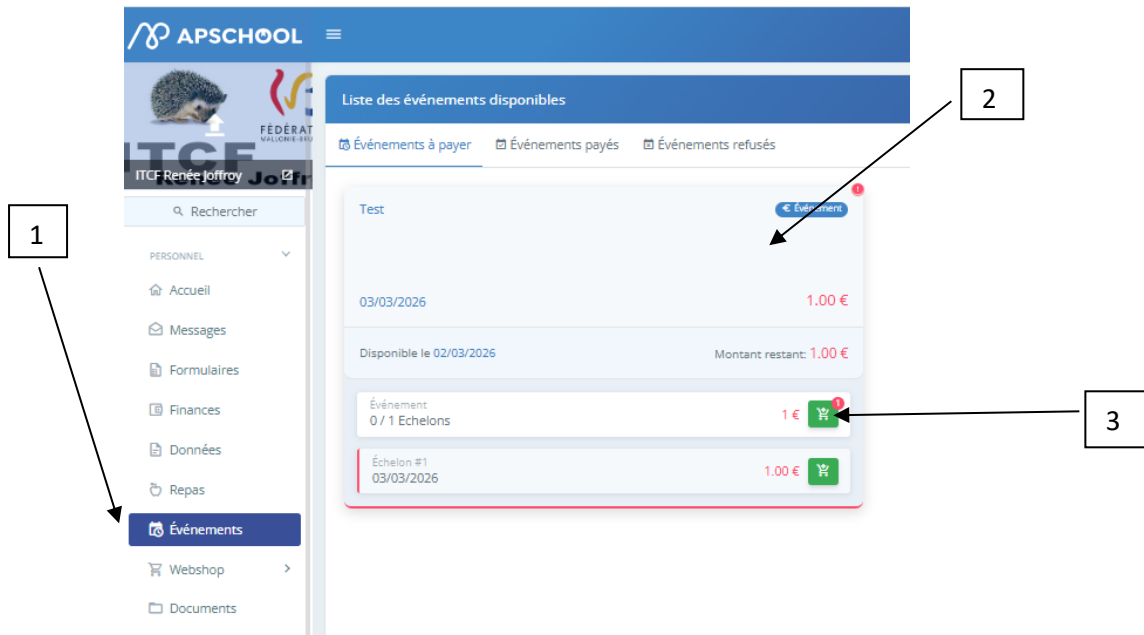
APSCHOOL

FÉDÉRAT
WALLONIE-BRU

ITCF Renée Joffroy

Rechercher

PERSONNEL

Accueil

Messages

Formulaires

Finances

Données

Repas

Événements

Webshop

Documents

Liste des événements disponibles

Événements à payer | Événements payés | Événements refusés

Test

€ Événement

03/03/2026

1.00 €

Disponible le 02/03/2026

Montant restant: 1.00 €

Événement
0 / 1 Echelons

1 €

Échelon #1
03/03/2026

1.00 €

1

2

3